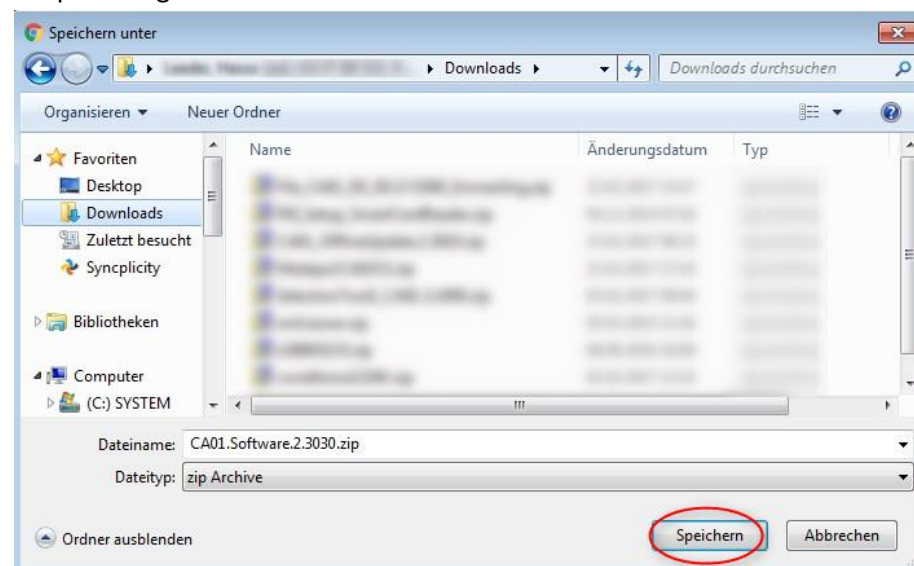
Speichern unter

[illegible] ▸ Downloads ▸

Downloads durchsuchen

Organisieren ▾ Neuer Ordner

Favoriten
Desktop
Downloads
Zuletzt besucht
Syncplicity

Bibliotheken

Computer
(C:) SYSTEM

| Name | Änderungsdatum | Typ |
|---|---|---|
| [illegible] | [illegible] | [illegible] |
| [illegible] | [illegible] | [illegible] |
| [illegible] | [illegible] | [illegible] |
| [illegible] | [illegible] | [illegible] |
| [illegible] | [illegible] | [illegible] |
| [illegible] | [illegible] | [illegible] |
| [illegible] | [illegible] | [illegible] |
| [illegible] | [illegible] | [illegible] |

Dateiname: CA01.Software.2.3030.zip

Dateityp: zip Archive

Ordner ausblenden

Speichern

Abbrechen